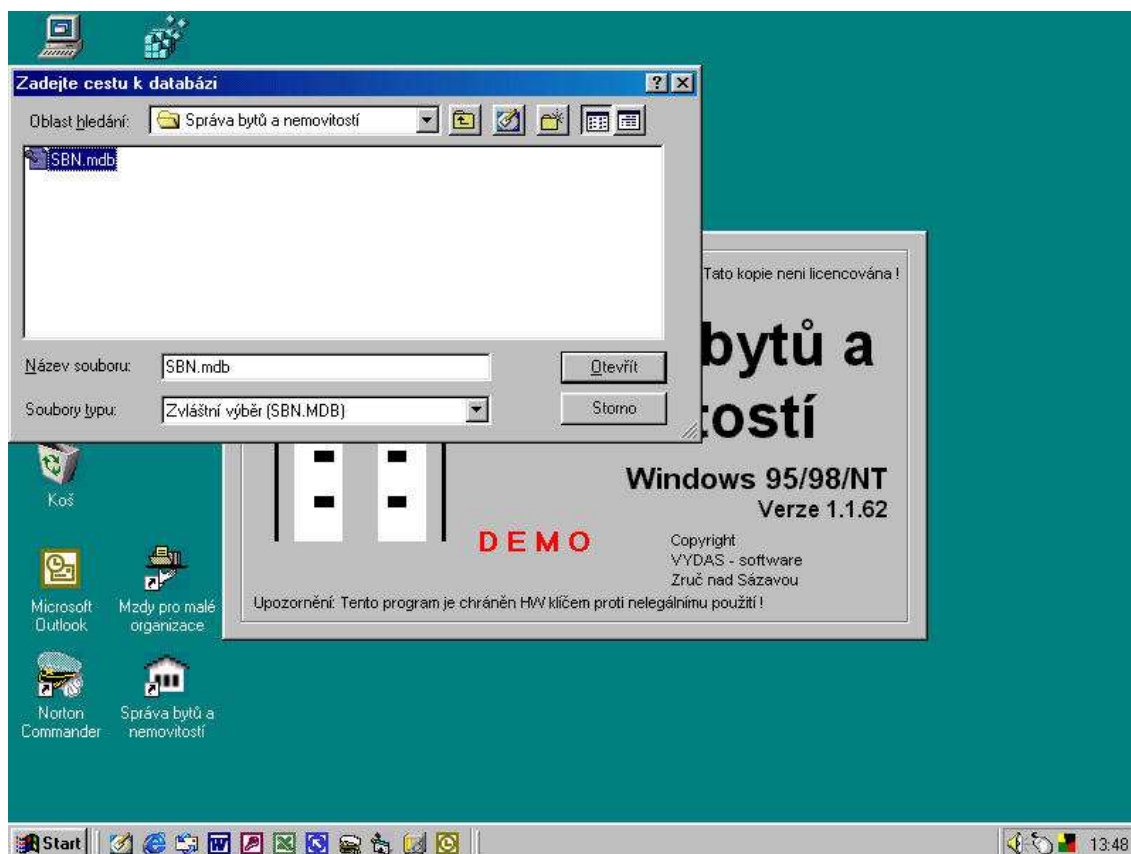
Zadejte cestu k databázi

? ×

Oblast hledání: Správa bytů a nemovitostí

SBN.mdb

Název souboru: SBN.mdb

Otevřít

Soubory typu: Zvláštní výběr (SBN.MDB)

Storno

Tato kopie neni licencována !

bytů a

ostí

Windows 95/98/NT

Verze 1.1.62

DEMO

Copyright
VYDAS - software
Zruč nad Sázavou

Upozornění: Tento program je chráněn HW klíčem proti nelegálnímu použití !

Koš

Microsoft Outlook

Mzdy pro malé organizace

Norton Commander

Správa bytů a nemovitostí

Start

13:48